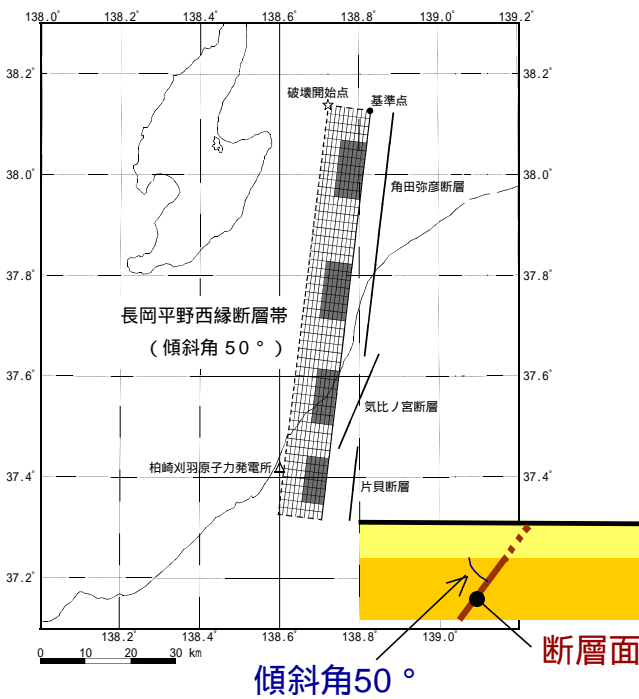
138.0° 138.2° 138.4° 138.6° 138.8° 139.0° 139.2°

38.2° 38.2°

破壊開始点

基準点

38.0° 38.0°

角田弥彦断層

37.8° 37.8°

長岡平野西縁断層帯
（傾斜角 50°）

37.6° 37.6°

気比ノ宮断層

37.4° 37.4°

柏崎刈羽原子力発電所

片貝断層

37.2° 37.2°

138.2° 138.4° 138.6° 138.8° 139.0°

0 10 20 30 km

傾斜角50°

断層面